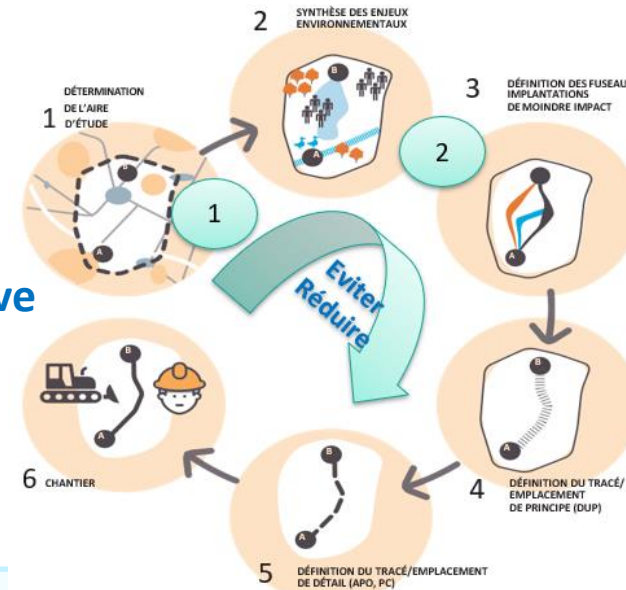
1 DÉTERMINATION DE L'AIRE D'ÉTUDE

2 SYNTHÈSE DES ENJEUX ENVIRONNEMENTAUX

3 DÉFINITION DES FUSEAUX IMPLANTATIONS DE MOINDRE IMPACT

4 DÉFINITION DU TRACÉ/EMPLACEMENT DE PRINCIPE (DUP)

5 DÉFINITION DU TRACÉ/EMPLACEMENT DE DÉTAIL (APO, PC)

6 CHANTIER

1

2

Eviter
Réduire

ve

B
A